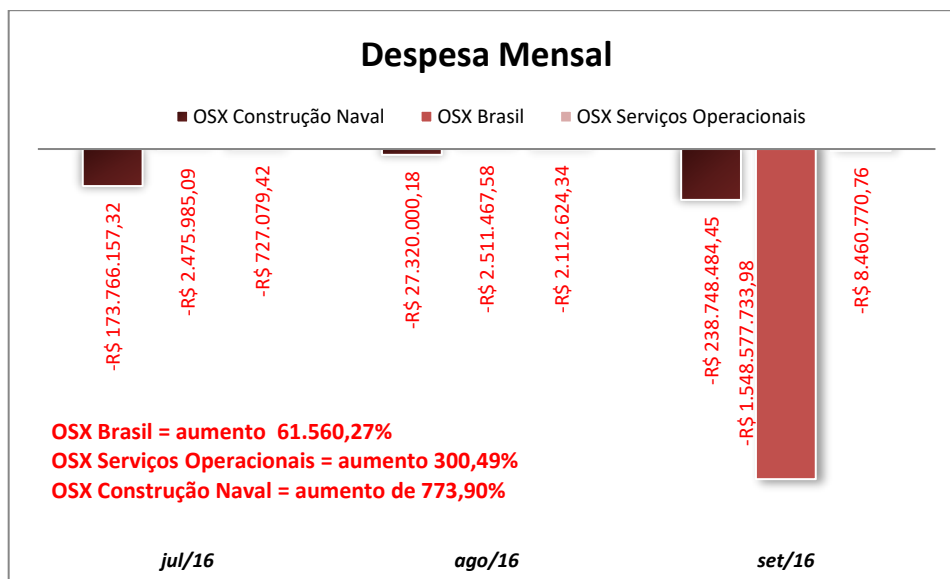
Despesa Mensal

OSX Construção Naval OSX Brasil OSX Serviços Operacionais

-R$ 173.766.157,32
-R$ 2.475.985,09
-R$ 727.079,42
-R$ 27.320.000,18
-R$ 2.511.467,58
-R$ 2.112.624,34
-R$ 238.748.484,45
-R$ 1.548.577.733,98
-R$ 8.460.770,76

OSX Brasil = aumento 61.560,27%
OSX Serviços Operacionais = aumento 300,49%
OSX Construção Naval = aumento de 773,90%

jul/16
ago/16
set/16